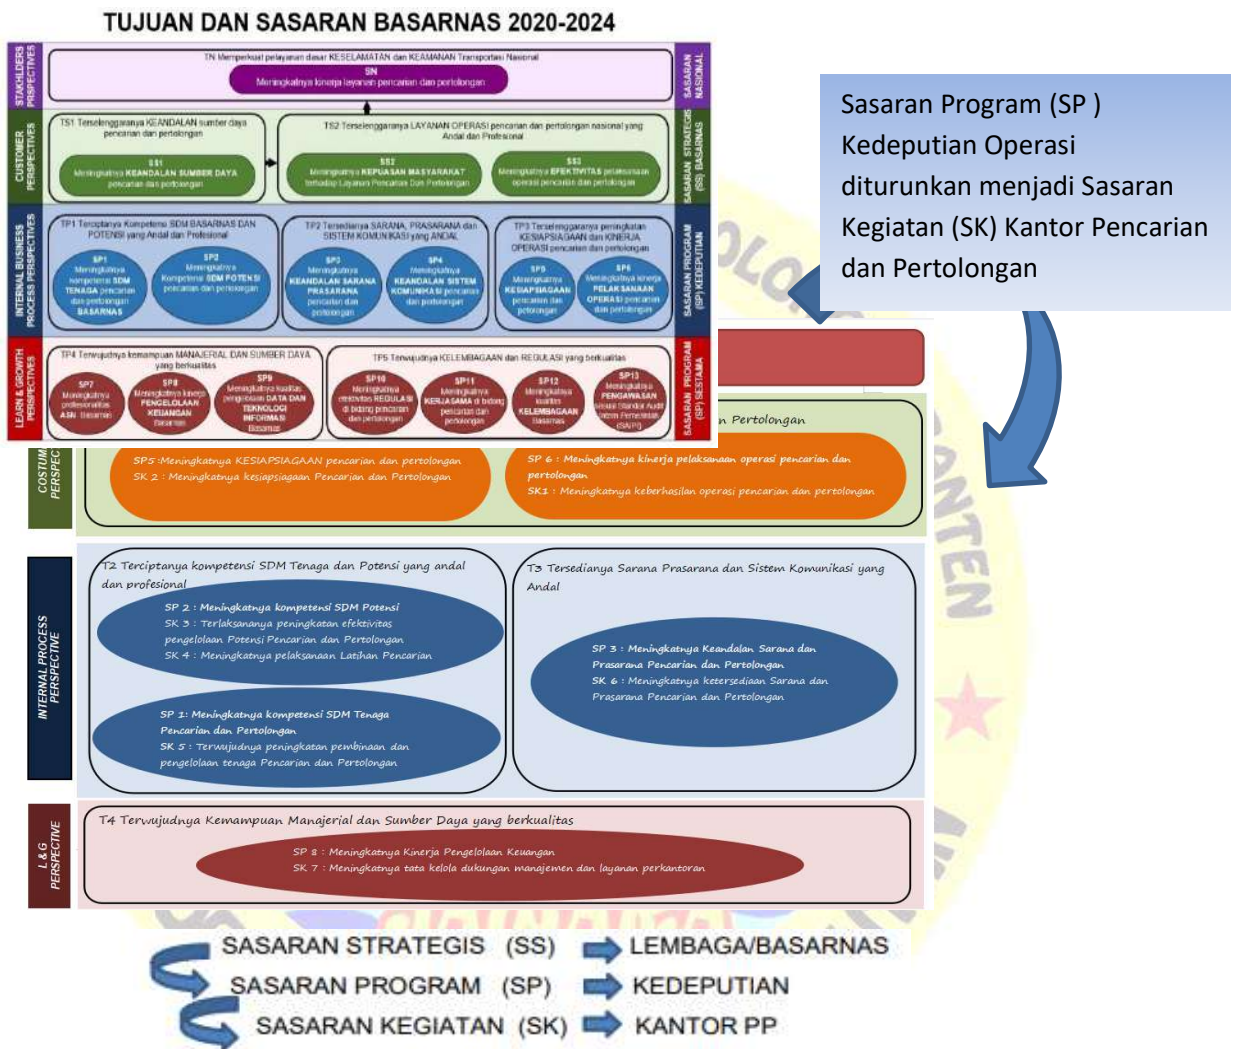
TUJUAN DAN SASARAN BASARNAS 2020-2024

STAKHLDERS PERSPECTIVES

TN Memperkuat pelayanan dasar KESELAMATAN dan KEAMANAN Transportasi Nasional

SN
Meningkatnya kinerja layanan pencarian dan pertolongan

SASARAN NASIONAL

CUSTOMER PERSPECTIVES

TS1 Terselenggaranya KEANDALAN sumber daya pencarian dan pertolongan

SS1
Meningkatnya KEANDALAN SUMBER DAYA pencarian dan pertolongan

TS2 Terselenggaranya LAYANAN OPERASI pencarian dan pertolongan nasional yang Andal dan Profesional

SS2
Meningkatnya KEPUASAN MASYARAKAT terhadap Layanan Pencarian Dan Pertolongan

SS3
Meningkatnya EFEKTIVITAS pelaksanaan operasi pencarian dan pertolongan

SASARAN STRATEGIS (SS) BASARNAS

INTERNAL BUSINESS PROCESS PERSPECTIVES

TP1 Terciptanya Kompetensi SDM BASARNAS DAN POTENSI yang Andal dan Profesional

SP1
Meningkatnya kompetensi SDM TENAGA pencarian dan pertolongan BASARNAS

SP2
Meningkatnya Kompetensi SDM POTENSI pencarian dan pertolongan

TP2 Tersedianya SARANA, PRASARANA dan SISTEM KOMUNIKASI yang ANDAL

SP3
Meningkatnya KEANDALAN SARANA PRASARANA pencarian dan pertolongan

SP4
Meningkatnya KEANDALAN SISTEM KOMUNIKASI pencarian dan pertolongan

TP3 Terselenggaranya peningkatan KESIAPSIAGAAN dan KINERJA OPERASI pencarian dan pertolongan

SP5
Meningkatnya KESIAPSIAGAAN pencarian dan pertolongan

SP6
Meningkatnya kinerja PELAKSANAAN OPERASI pencarian dan pertolongan

SASARAN PROGRAM (SP) KEDEPUTIAN

LEARN & GROWTH PERSPECTIVES

TP4 Terwujudnya kemampuan MANAJERIAL DAN SUMBER DAYA yang berkualitas

SP7
Meningkatnya profesionalitas ASN Basarnas

SP8
Meningkatnya kinerja PENGELOLAAN KEUANGAN Basarnas

SP9
Meningkatnya kualitas pengelolaan DATA DAN TEKNOLOGI INFORMASI Basarnas

TP5 Terwujudnya KELEMBAGAAN dan REGULASI yang berkualitas

SP10
Meningkatnya efektivitas REGULASI di bidang pencarian dan pertolongan

SP11
Meningkatnya KERJASAMA di bidang pencarian dan pertolongan

SP12
Meningkatnya kualitas KELEMBAGAAN Basarnas

SP13
Meningkatnya PENGAWASAN sesuai Standar Audit Intern Pemerintah (SAIPI)

SASARAN PROGRAM (SP) SESTAMA

Sasaran Program (SP ) Kedeputian Operasi diturunkan menjadi Sasaran Kegiatan (SK) Kantor Pencarian dan Pertolongan

n Pertolongan

COSTUM PERSPEC

SP5 :Meningkatnya KESIAPSIAGAAN pencarian dan pertolongan
SK 2 : Meningkatnya kesiapsiagaan Pencarian dan Pertolongan

SP 6 : Meningkatnya kinerja pelaksanaan operasi pencarian dan pertolongan
SK1 : Meningkatnya keberhasilan operasi pencarian dan pertolongan

INTERNAL PROCESS PERSPECTIVE

T2 Terciptanya kompetensi SDM Tenaga dan Potensi yang andal dan profesional

SP 2 : Meningkatnya kompetensi SDM Potensi
SK 3 : Terlaksananya peningkatan efektivitas pengelolaan Potensi Pencarian dan Pertolongan
SK 4 : Meningkatnya pelaksanaan Latihan Pencarian

SP 1: Meningkatnya kompetensi SDM Tenaga Pencarian dan Pertolongan
SK 5 : Terwujudnya peningkatan pembinaan dan pengelolaan tenaga Pencarian dan Pertolongan

T3 Tersedianya Sarana Prasarana dan Sistem Komunikasi yang Andal

SP 3 : Meningkatnya Keandalan Sarana dan Prasarana Pencarian dan Pertolongan
SK 6 : Meningkatnya ketersediaan Sarana dan Prasarana Pencarian dan Pertolongan

L & G PERSPECTIVE

T4 Terwujudnya Kemampuan Manajerial dan Sumber Daya yang berkualitas

SP 8 : Meningkatnya Kinerja Pengelolaan Keuangan
SK 7 : Meningkatnya tata kelola dukungan manajemen dan layanan perkantoran

SASARAN STRATEGIS (SS) LEMBAGA/BASARNAS
SASARAN PROGRAM (SP) KEDEPUTIAN
SASARAN KEGIATAN (SK) KANTOR PP